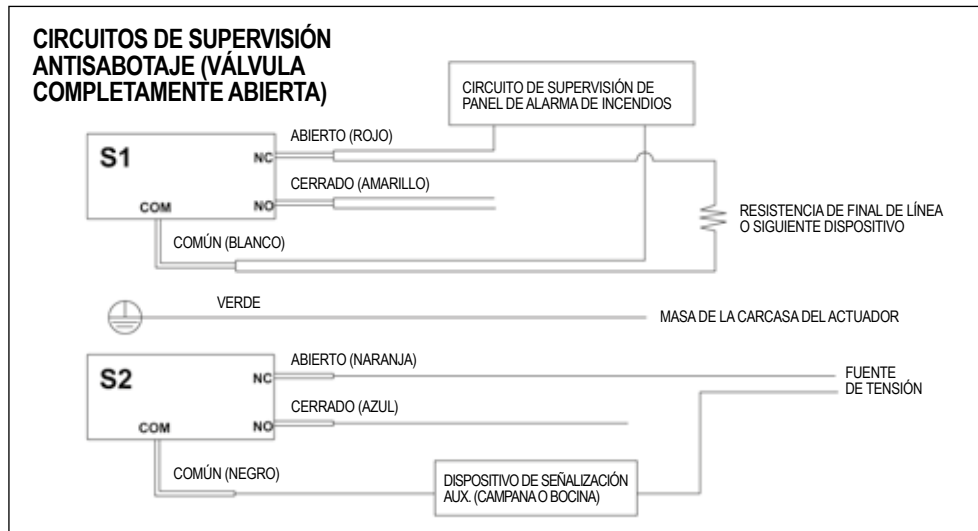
CIRCUITOS DE SUPERVISIÓN ANTISABOTAJE (VÁLVULA COMPLETAMENTE ABIERTA)

CIRCUITO DE SUPERVISIÓN DE PANEL DE ALARMA DE INCENDIOS

ABIERTO (ROJO)

S1

NC

CERRADO (AMARILLO)

COM

NO

RESISTENCIA DE FINAL DE LÍNEA O SIGUIENTE DISPOSITIVO

COMÚN (BLANCO)

VERDE

MASA DE LA CARCASA DEL ACTUADOR

ABIERTO (NARANJA)

S2

NC

FUENTE DE TENSIÓN

CERRADO (AZUL)

COM

NO

COMÚN (NEGRO)

DISPOSITIVO DE SEÑALIZACIÓN AUX. (CAMPANA O BOCINA)